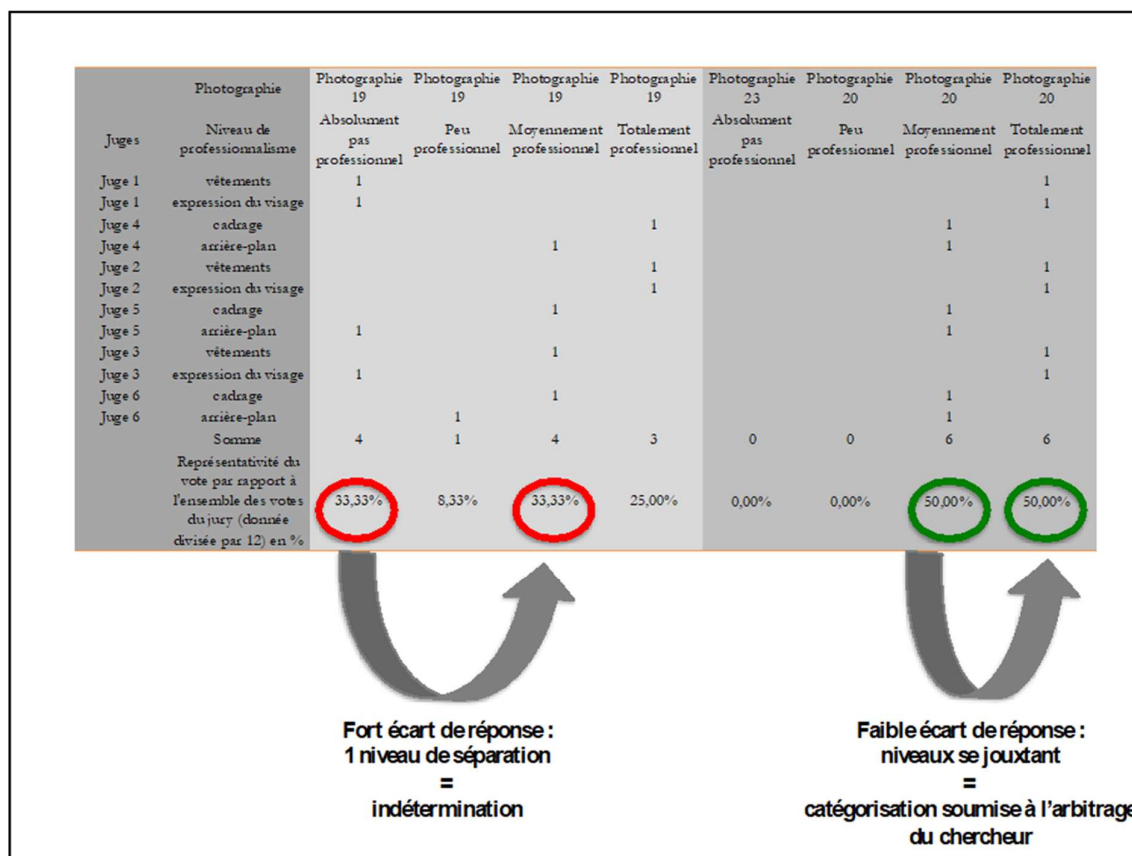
|  | Photographie | Photographie 19 | Photographie 19 | Photographie 19 | Photographie 19 | Photographie 23 | Photographie 20 | Photographie 20 | Photographie 20 |
|---|---|---|---|---|---|---|---|---|---|
| Juges | Niveau de professionnalisme | Absolument pas professionnel | Peu professionnel | Moyennement professionnel | Totalement professionnel | Absolument pas professionnel | Peu professionnel | Moyennement professionnel | Totalement professionnel |
| Juge 1 | vêtements | 1 |  |  |  |  |  |  | 1 |
| Juge 1 | expression du visage | 1 |  |  |  |  |  |  | 1 |
| Juge 4 | cadrage |  |  |  | 1 |  |  | 1 |  |
| Juge 4 | arrière-plan |  |  | 1 |  |  |  | 1 |  |
| Juge 2 | vêtements |  |  |  | 1 |  |  |  | 1 |
| Juge 2 | expression du visage |  |  |  | 1 |  |  |  | 1 |
| Juge 5 | cadrage |  |  | 1 |  |  |  | 1 |  |
| Juge 5 | arrière-plan | 1 |  |  |  |  |  | 1 |  |
| Juge 3 | vêtements |  |  | 1 |  |  |  |  | 1 |
| Juge 3 | expression du visage | 1 |  |  |  |  |  |  | 1 |
| Juge 6 | cadrage |  |  | 1 |  |  |  | 1 |  |
| Juge 6 | arrière-plan |  | 1 |  |  |  |  | 1 |  |
|  | Somme | 4 | 1 | 4 | 3 | 0 | 0 | 6 | 6 |
|  | Représentativité du vote par rapport à l'ensemble des votes du jury (donnée divisée par 12) en % | 33,33% | 8,33% | 33,33% | 25,00% | 0,00% | 0,00% | 50,00% | 50,00% |

Fort écart de réponse :
1 niveau de séparation
=
indétermination

Faible écart de réponse :
niveaux se jouxtant
=
catégorisation soumise à l'arbitrage du chercheur